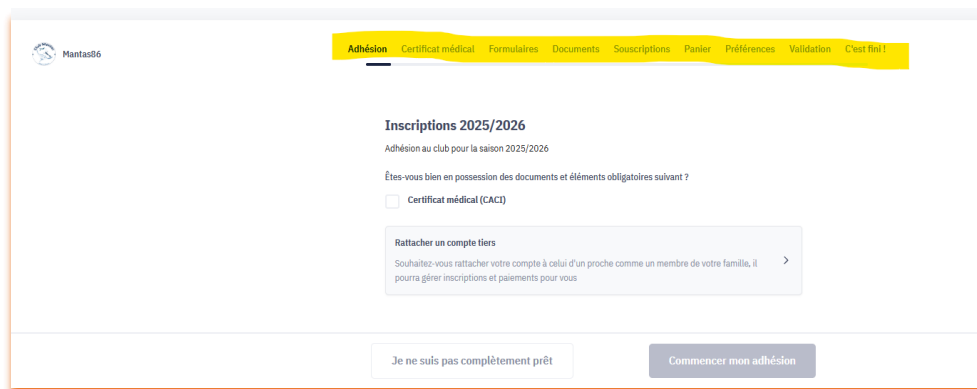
Mantas86

Adhésion Certificat médical Formulaires Documents Souscriptions Panier Préférences Validation C'est fini !

Inscriptions 2025/2026

Adhésion au club pour la saison 2025/2026

Êtes-vous bien en possession des documents et éléments obligatoires suivant ?

Certificat médical (CACI)

Rattacher un compte tiers

Souhaitez-vous rattacher votre compte à celui d'un proche comme un membre de votre famille, il pourra gérer inscriptions et paiements pour vous

Je ne suis pas complètement prêt

Commencer mon adhésion